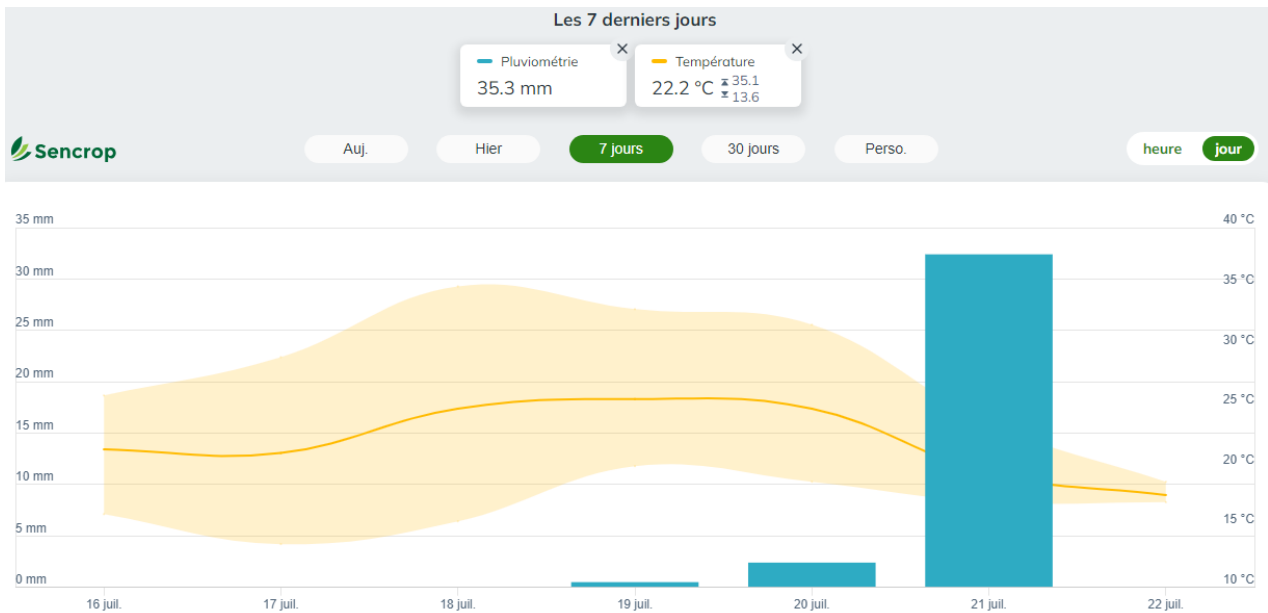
Les 7 derniers jours

Pluviométrie
35.3 mm

Température
22.2 °C 35.1 13.6

Sencrop

Auj.
Hier
7 jours
30 jours
Perso.

heure
jour

35 mm
30 mm
25 mm
20 mm
15 mm
10 mm
5 mm
0 mm

40 °C
35 °C
30 °C
25 °C
20 °C
15 °C
10 °C

16 juil.
17 juil.
18 juil.
19 juil.
20 juil.
21 juil.
22 juil.